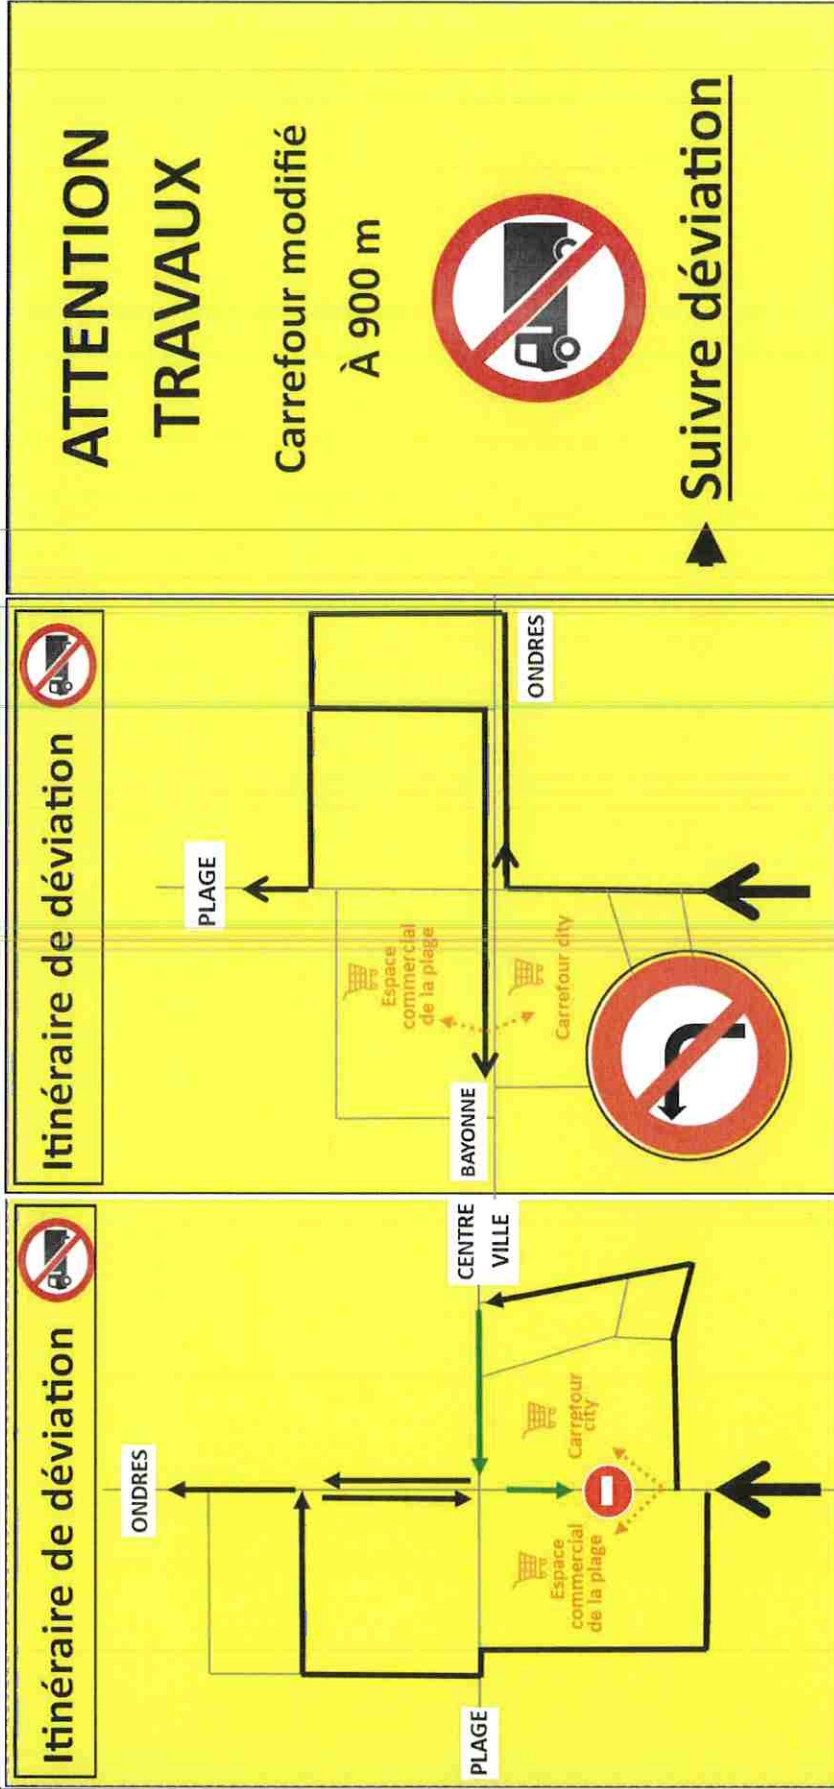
ATTENTION
TRAVAUX
Carrefour modifié
À 900 m

Suivre déviation

Itinéraire de déviation

PLAGE
Espace commercial de la plage
Carrefour city
BAYONNE
ONDRES

Itinéraire de déviation

ONDRES
CENTRE VILLE
Carrefour city
Espace commercial de la plage
PLAGE